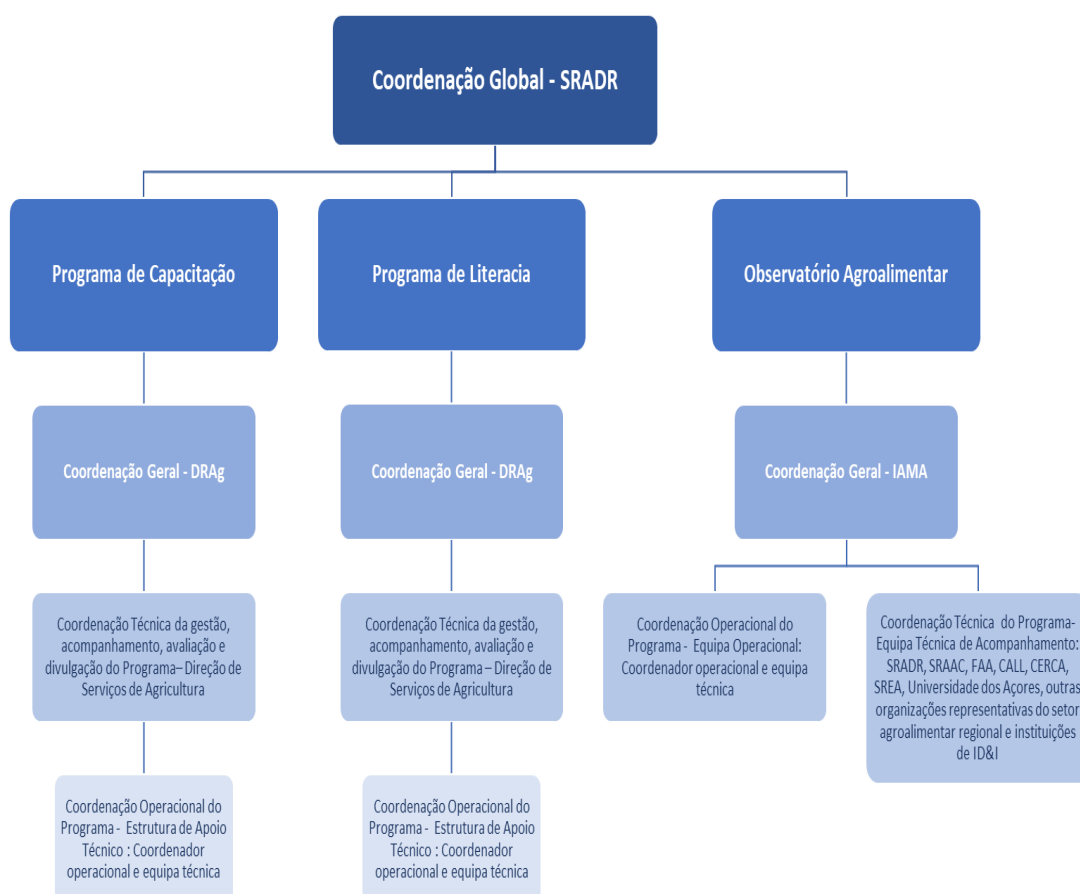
Coordenação Global - SRADR

Programa de Capacitação

Coordenação Geral - DRAg

Coordenação Técnica da gestão, acompanhamento, avaliação e divulgação do Programa– Direção de Serviços de Agricultura

Coordenação Operacional do Programa - Estrutura de Apoio Técnico : Coordenador operacional e equipa técnica

Programa de Literacia

Coordenação Geral - DRAg

Coordenação Técnica da gestão, acompanhamento, avaliação e divulgação do Programa – Direção de Serviços de Agricultura

Coordenação Operacional do Programa - Estrutura de Apoio Técnico : Coordenador operacional e equipa técnica

Observatório Agroalimentar

Coordenação Geral - IAMA

Coordenação Operacional do Programa - Equipa Operacional: Coordenador operacional e equipa técnica

Coordenação Técnica do Programa- Equipa Técnica de Acompanhamento: SRADR, SRAAC, FAA, CALL, CERCA, SREA, Universidade dos Açores, outras organizações representativas do setor agroalimentar regional e instituições de ID&I